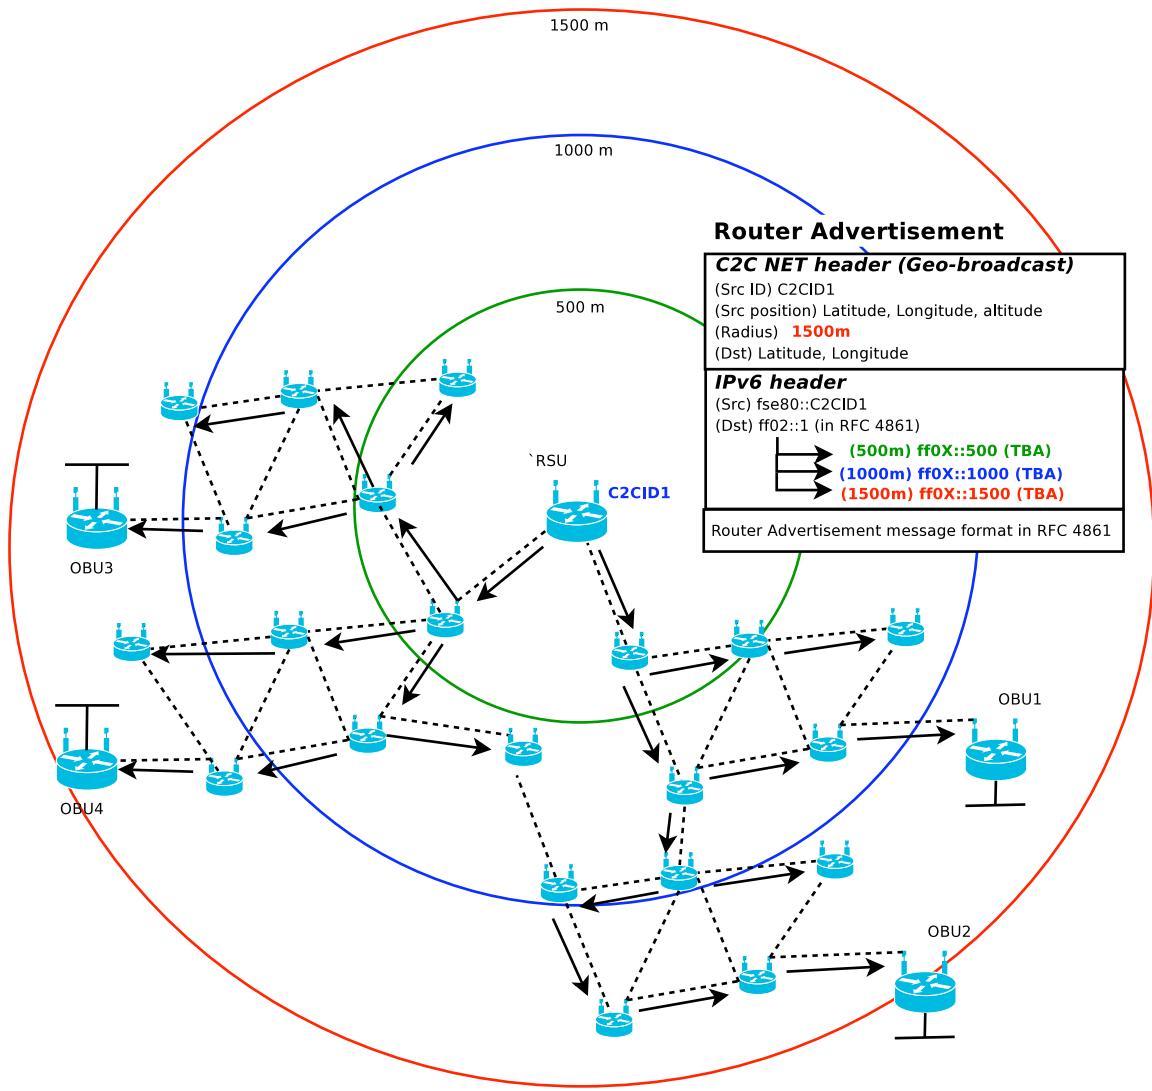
1500 m

1000 m

500 m

Router Advertisement

C2C NET header (Geo-broadcast)
(Src ID) C2CID1
(Src position) Latitude, Longitude, altitude
(Radius) 1500m
(Dst) Latitude, Longitude

IPv6 header
(Src) fse80::C2CID1
(Dst) ff02::1 (in RFC 4861)
(500m) ff0X::500 (TBA)
(1000m) ff0X::1000 (TBA)
(1500m) ff0X::1500 (TBA)

Router Advertisement message format in RFC 4861

`RSU

C2CID1

OBU3

OBU1

OBU4

OBU2